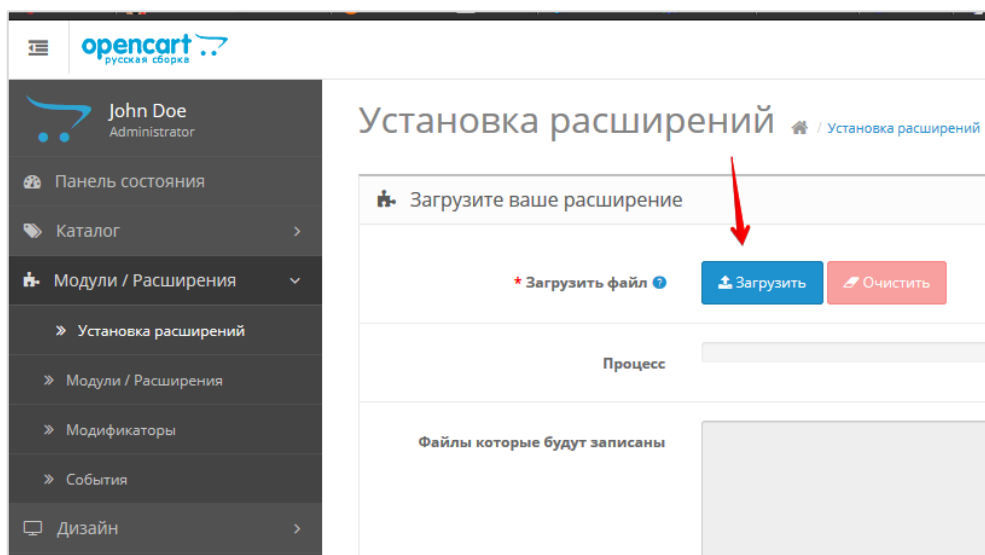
opencart
русская сборка

John Doe
Administrator

Панель состояния

Каталог

Модули / Расширения

» Установка расширений

» Модули / Расширения

» Модификаторы

» События

Дизайн

Установка расширений / Установка расширений

Загрузите ваше расширение

* Загрузить файл

Загрузить

Очистить

Процесс

Файлы которые будут записаны